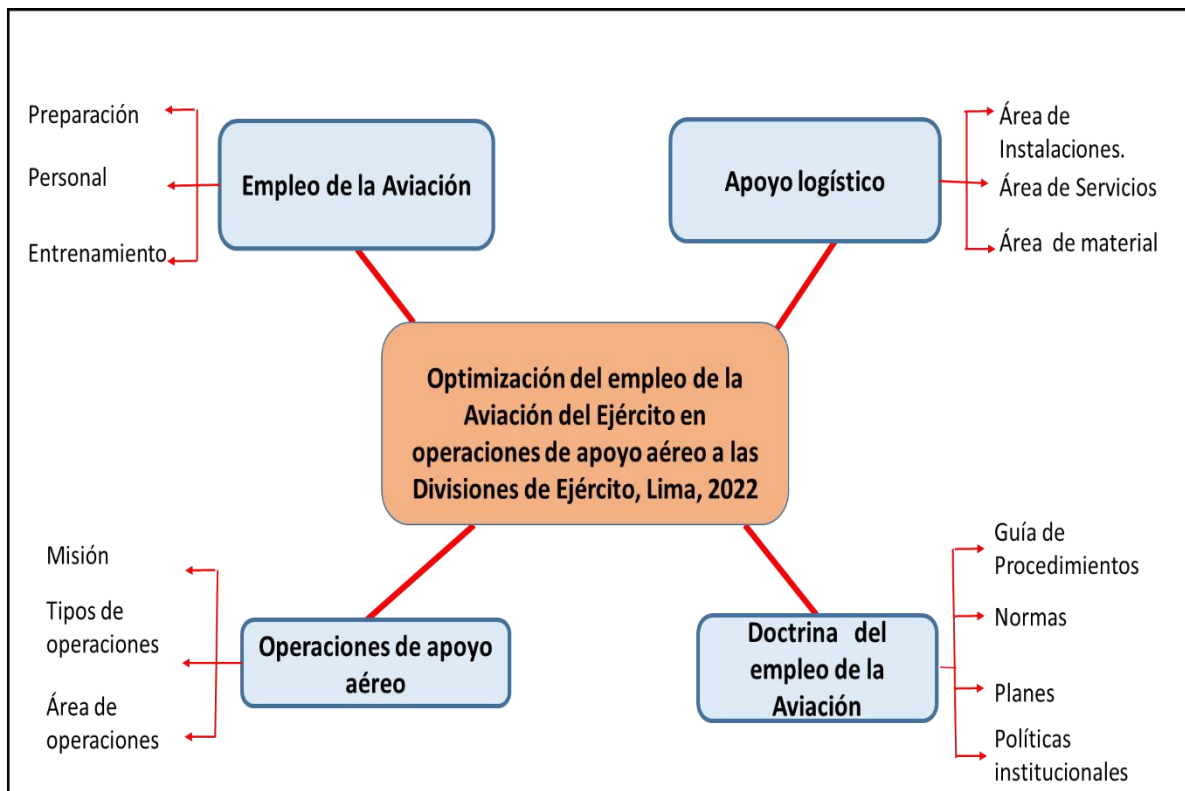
Empleo de la Aviación

Preparación

Personal

Entrenamiento

Apoyo logístico

Área de Instalaciones.

Área de Servicios

Área de material

Optimización del empleo de la Aviación del Ejército en operaciones de apoyo aéreo a las Divisiones de Ejército, Lima, 2022

Operaciones de apoyo aéreo

Misión

Tipos de operaciones

Área de operaciones

Doctrina del empleo de la Aviación

Guía de Procedimientos

Normas

Planes

Políticas institucionales